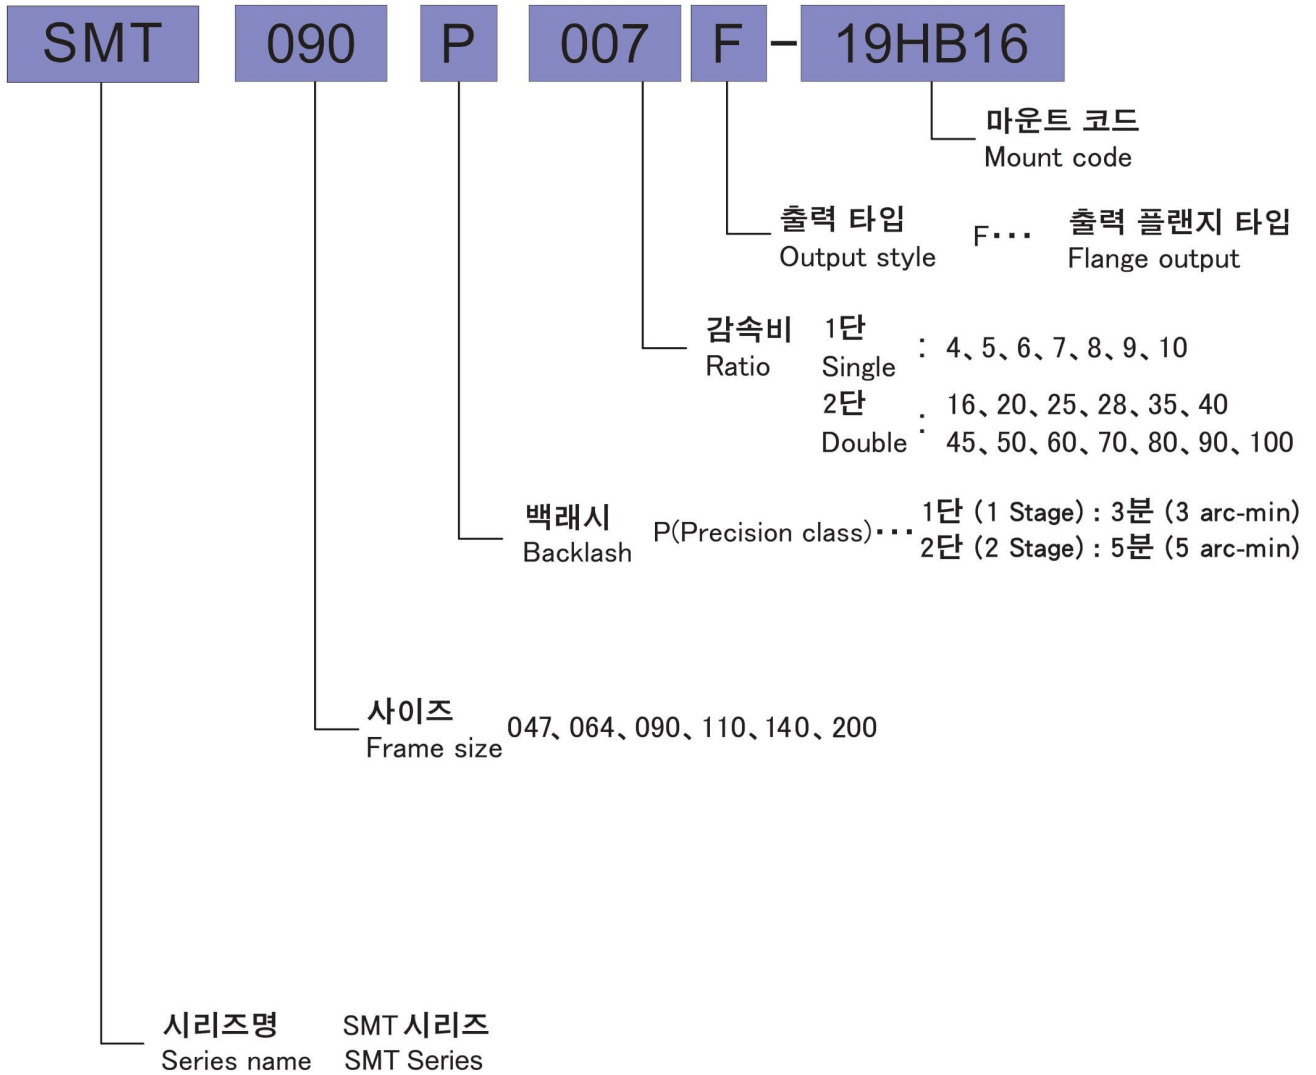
SMT 090 P 007 F - 19HB16

마운트 코드
Mount code

출력 타입
Output style
F･･･
출력 플랜지 타입
Flange output

감속비
Ratio
1단
Single
: 4、5、6、7、8、9、10
2단
Double
: 16、20、25、28、35、40
45、50、60、70、80、90、100

백래시
Backlash
P(Precision class)･･･
1단 (1 Stage) : 3분 (3 arc-min)
2단 (2 Stage) : 5분 (5 arc-min)

사이즈
Frame size
047、064、090、110、140、200

시리즈명
Series name
SMT 시리즈
SMT Series